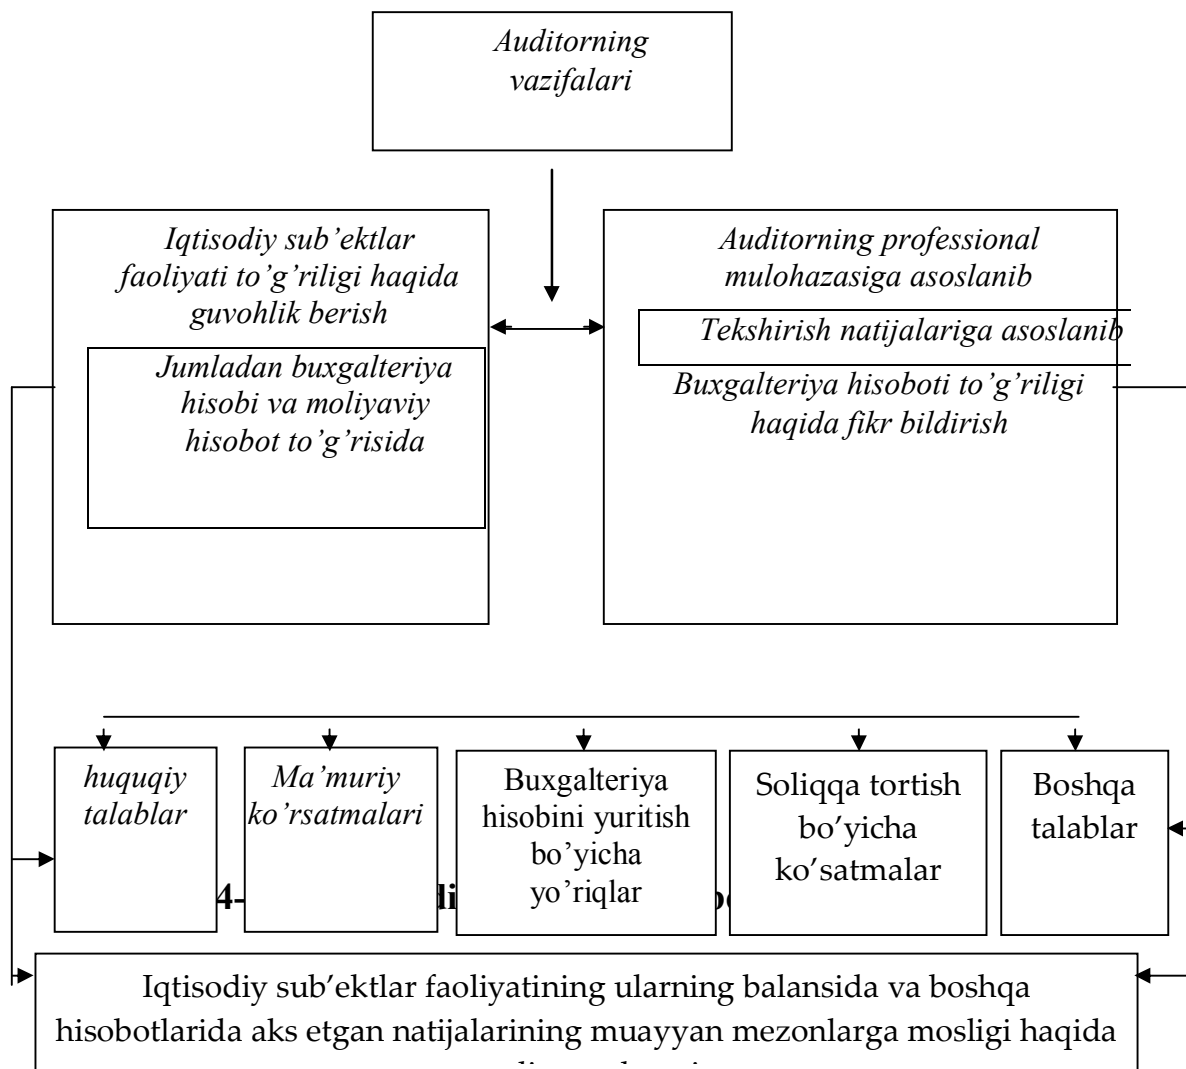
Auditorning vazifalari

Iqtisodiy sub'ektlar faoliyati to'g'riligi haqida guvohlik berish

Jumladan buxgalteriya hisobi va moliyaviy hisobot to'g'risida

Auditorning professional mulohazasiga asoslanib

Tekshirish natijalariga asoslanib

Buxgalteriya hisoboti to'g'riligi haqida fikr bildirish

huquqiy talablar

Ma'muriy ko'rsatmalari

Buxgalteriya hisobini yuritish bo'yicha yo'riqlar

Soliqqa tortish bo'yicha ko'satmalar

Boshqa talablar

4- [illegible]li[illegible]b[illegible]

Iqtisodiy sub'ektlar faoliyatining ularning balansida va boshqa hisobotlarida aks etgan natijalarining muayyan mezonlarga mosligi haqida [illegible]